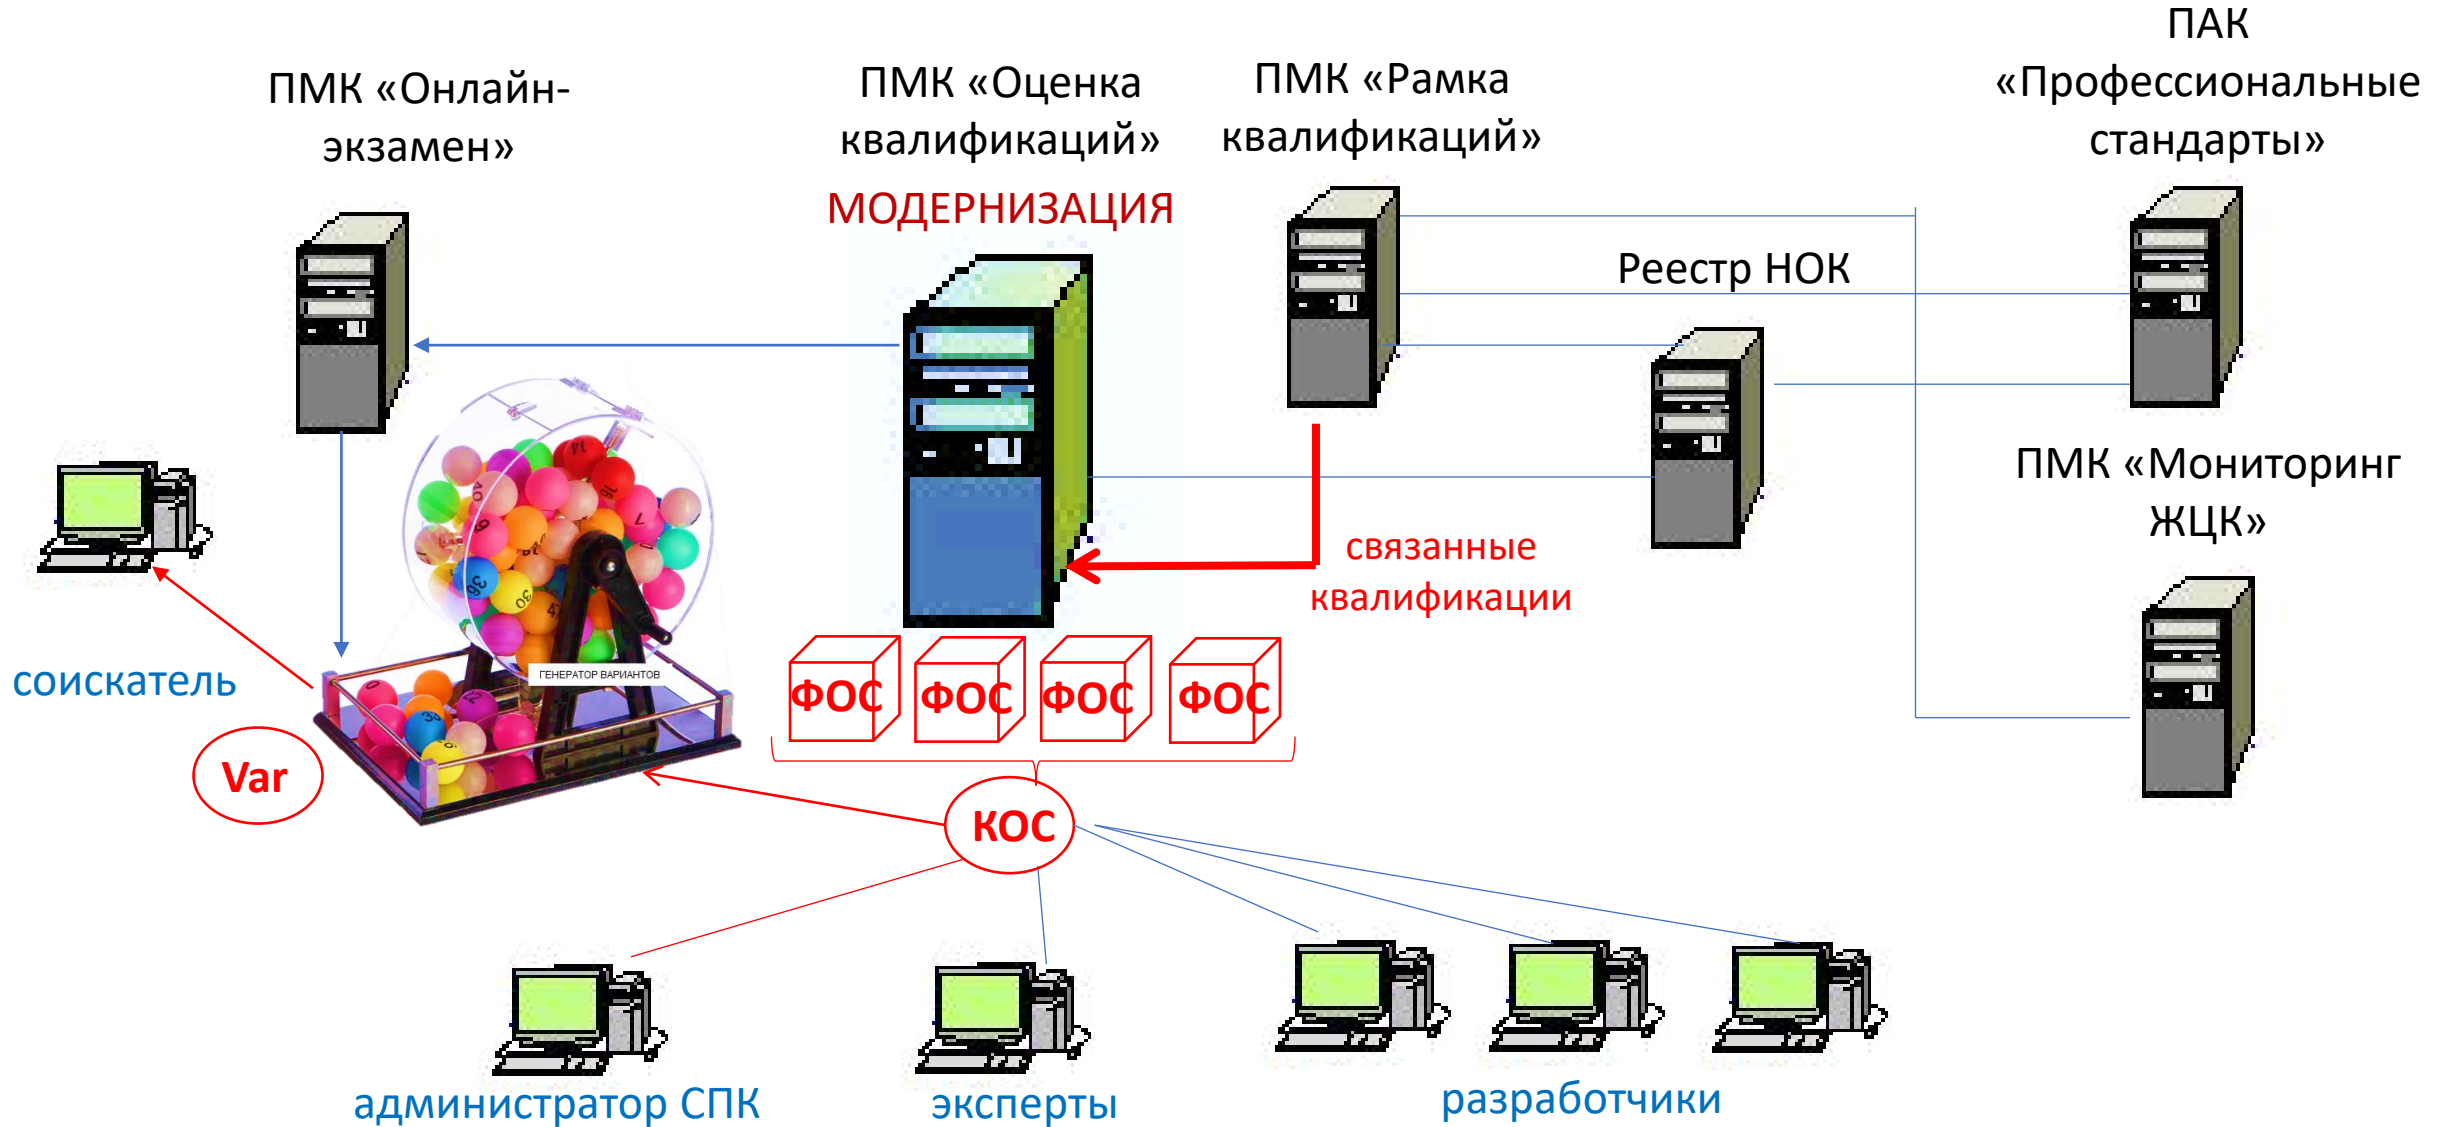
ПМК «Онлайн-экзамен»

ПМК «Оценка квалификаций»

МОДЕРНИЗАЦИЯ

ПМК «Рамка квалификаций»

ПАК «Профессиональные стандарты»

Реестр НОК

ПМК «Мониторинг ЖЦК»

связанные квалификации

ГЕНЕРАТОР ВАРИАНТОВ

соискатель

Var

ФОС ФОС ФОС ФОС

КОС

администратор СПК

эксперты

разработчики